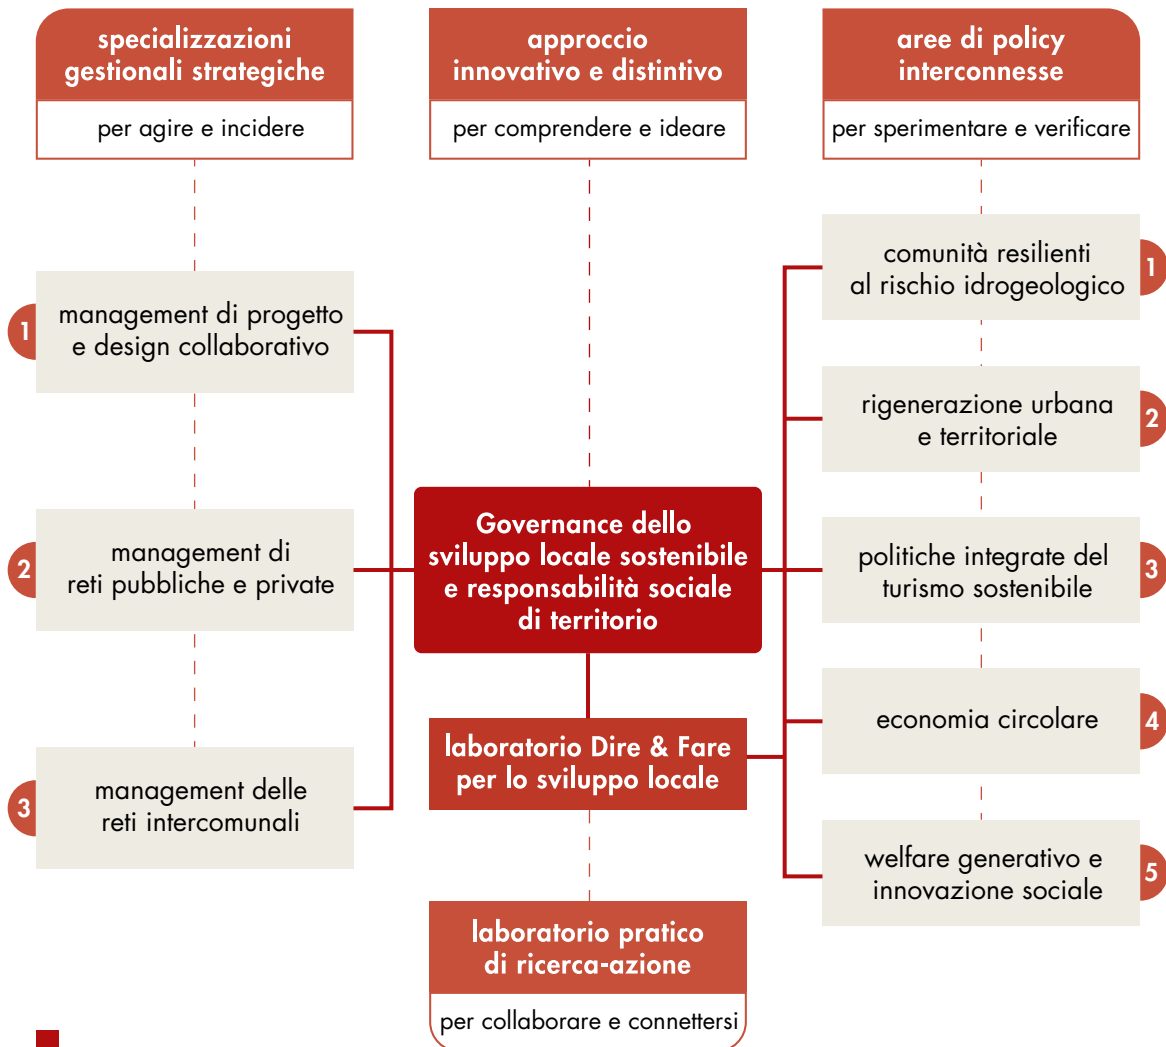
specializzazioni gestionali strategiche

per agire e incidere

approccio innovativo e distintivo

per comprendere e ideare

aree di policy interconnesse

per sperimentare e verificare

1 management di progetto e design collaborativo

2 management di reti pubbliche e private

3 management delle reti intercomunali

Governance dello sviluppo locale sostenibile e responsabilità sociale di territorio

laboratorio Dire & Fare per lo sviluppo locale

laboratorio pratico di ricerca-azione

per collaborare e connettersi

comunità resilienti al rischio idrogeologico 1

rigenerazione urbana e territoriale 2

politiche integrate del turismo sostenibile 3

economia circolare 4

welfare generativo e innovazione sociale 5